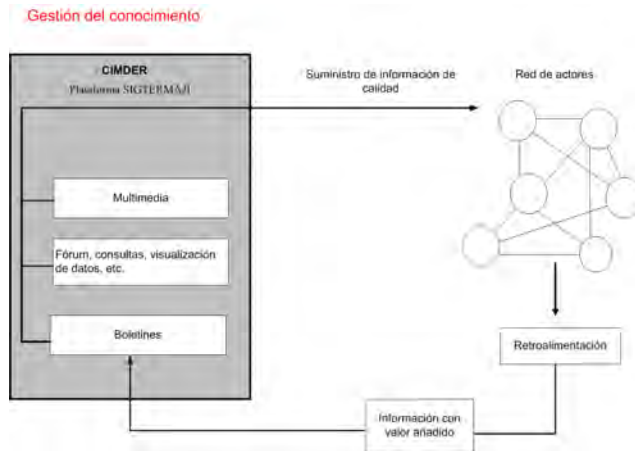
Gestión del conocimiento

CIMDER

Plataforma SIGTERMAJ

Suministro de información de calidad

Red de actores

Multimedia

Fórum, consultas, visualización de datos, etc.

Boletines

Retroalimentación

Información con valor añadido